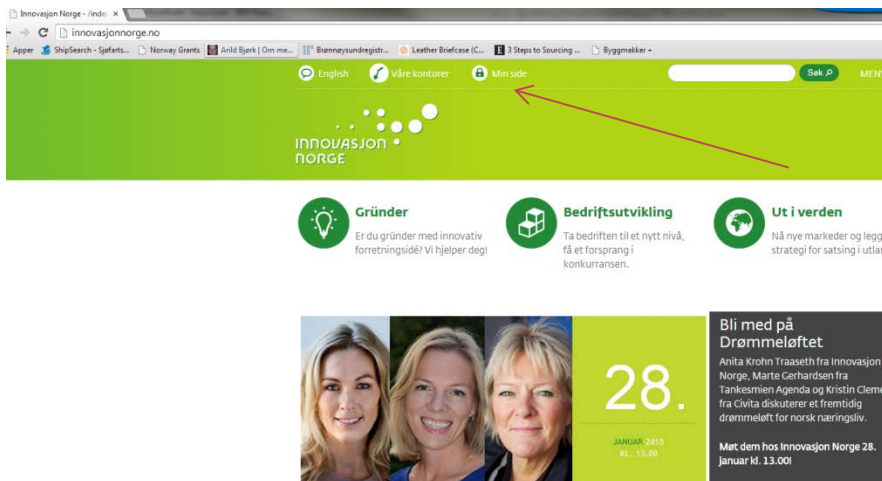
Innovasjon Norge - /inde ×

innovasjonnorge.no

Apper ShipSearch - Sjøfarts... Norway Grants Arild Bjørk | Om me... Brønnøysundregistr... Leather Briefcase (C... 3 Steps to Sourcing ... Byggmakker +

English Våre kontorer Min side Søk MEN

INNOVASJON NORGE

Gründer
Er du gründer med innovativ forretningsidé? Vi hjelper deg!

Bedriftsutvikling
Ta bedriften til et nytt nivå, få et forsprang i konkurransen.

Ut i verden
Nå nye markeder og legg strategi for satsing i utla

28.
JANUAR 2015
KL. 13.00

Bli med på Drømmeløftet
Anita Krohn Traaseth fra Innovasjon Norge, Marte Gerhardsen fra Tankesmien Agenda og Kristin Cleme fra Civita diskuterer et fremtidig drømmeløft for norsk næringsliv.

Møt dem hos Innovasjon Norge 28. januar kl. 13.00!